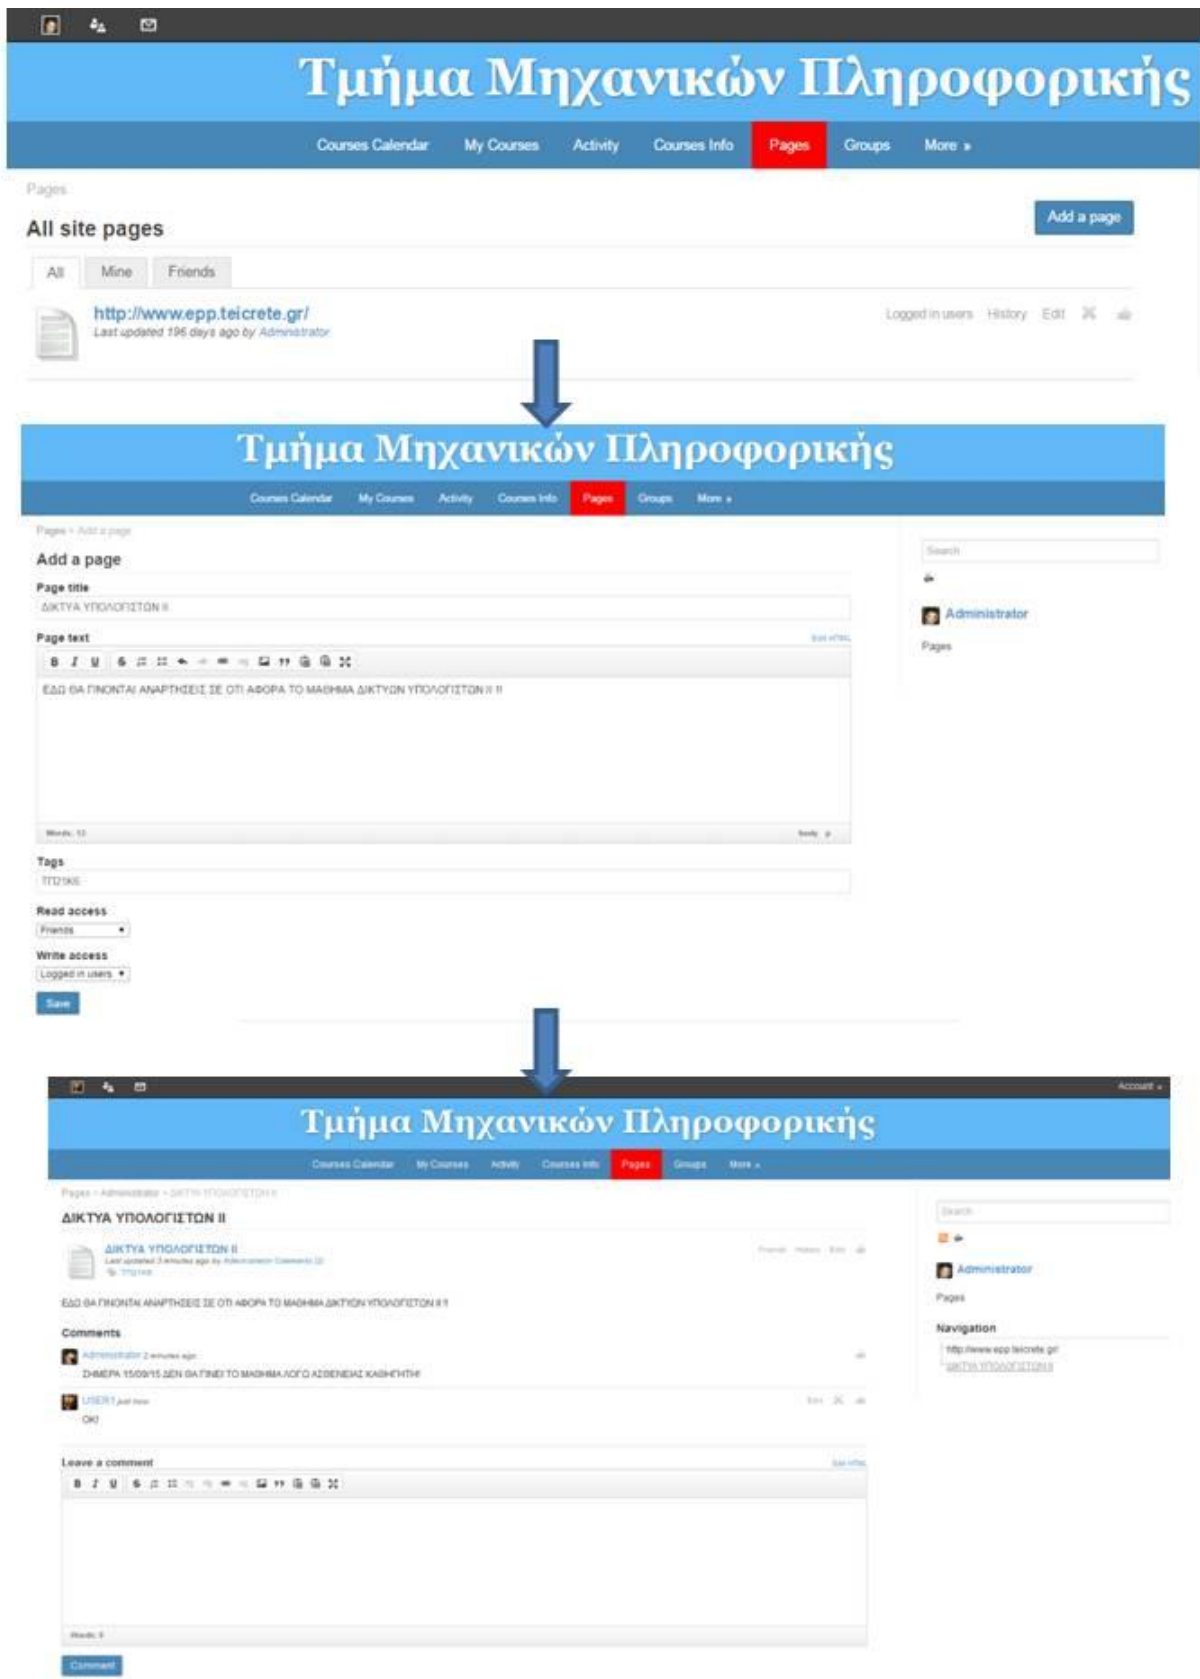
Τμήμα Μηχανικών Πληροφορικής

Courses Calendar My Courses Activity Courses Info Pages Groups More »

Pages

All site pages

Add a page

All Mine Friends

http://www.epp.teicrete.gr/
Last updated 196 days ago by Administrator

Logged in users History Edit

Τμήμα Μηχανικών Πληροφορικής

Courses Calendar My Courses Activity Courses Info Pages Groups More »

Pages » Add a page

Add a page

Page title
ΔΙΚΤΥΑ ΥΠΟΛΟΓΙΣΤΩΝ ΙΙ

Page text

ΕΔΩ ΘΑ ΓΙΝΟΝΤΑΙ ΑΝΑΡΤΗΣΕΙΣ ΣΕ ΟΤΙ ΑΦΟΡΑ ΤΟ ΜΑΘΗΜΑ ΔΙΚΤΥΩΝ ΥΠΟΛΟΓΙΣΤΩΝ ΙΙ !!

Words: 13

Tags
ΤΠ21ΚΕ

Read access
Friends

Write access
Logged in users

Save

Search

Administrator

Pages

Account

Τμήμα Μηχανικών Πληροφορικής

Courses Calendar My Courses Activity Courses Info Pages Groups More »

Pages » Administrator » ΔΙΚΤΥΑ ΥΠΟΛΟΓΙΣΤΩΝ ΙΙ

ΔΙΚΤΥΑ ΥΠΟΛΟΓΙΣΤΩΝ ΙΙ

ΔΙΚΤΥΑ ΥΠΟΛΟΓΙΣΤΩΝ ΙΙ
Last updated 3 minutes ago by Administrator Comments (2)

ΕΔΩ ΘΑ ΓΙΝΟΝΤΑΙ ΑΝΑΡΤΗΣΕΙΣ ΣΕ ΟΤΙ ΑΦΟΡΑ ΤΟ ΜΑΘΗΜΑ ΔΙΚΤΥΩΝ ΥΠΟΛΟΓΙΣΤΩΝ ΙΙ !!

Comments

Administrator 2 minutes ago
ΣΗΜΕΡΑ 15/09/15 ΔΕΝ ΘΑ ΓΙΝΕΙ ΤΟ ΜΑΘΗΜΑ ΛΟΓΩ ΑΣΘΕΝΕΙΑΣ ΚΑΘΗΓΗΤΗ!

USER1 just now
OK!

Leave a comment

Words: 0

Comment

Search

Administrator

Pages

Navigation
http://www.epp.teicrete.gr/
ΔΙΚΤΥΑ ΥΠΟΛΟΓΙΣΤΩΝ ΙΙ